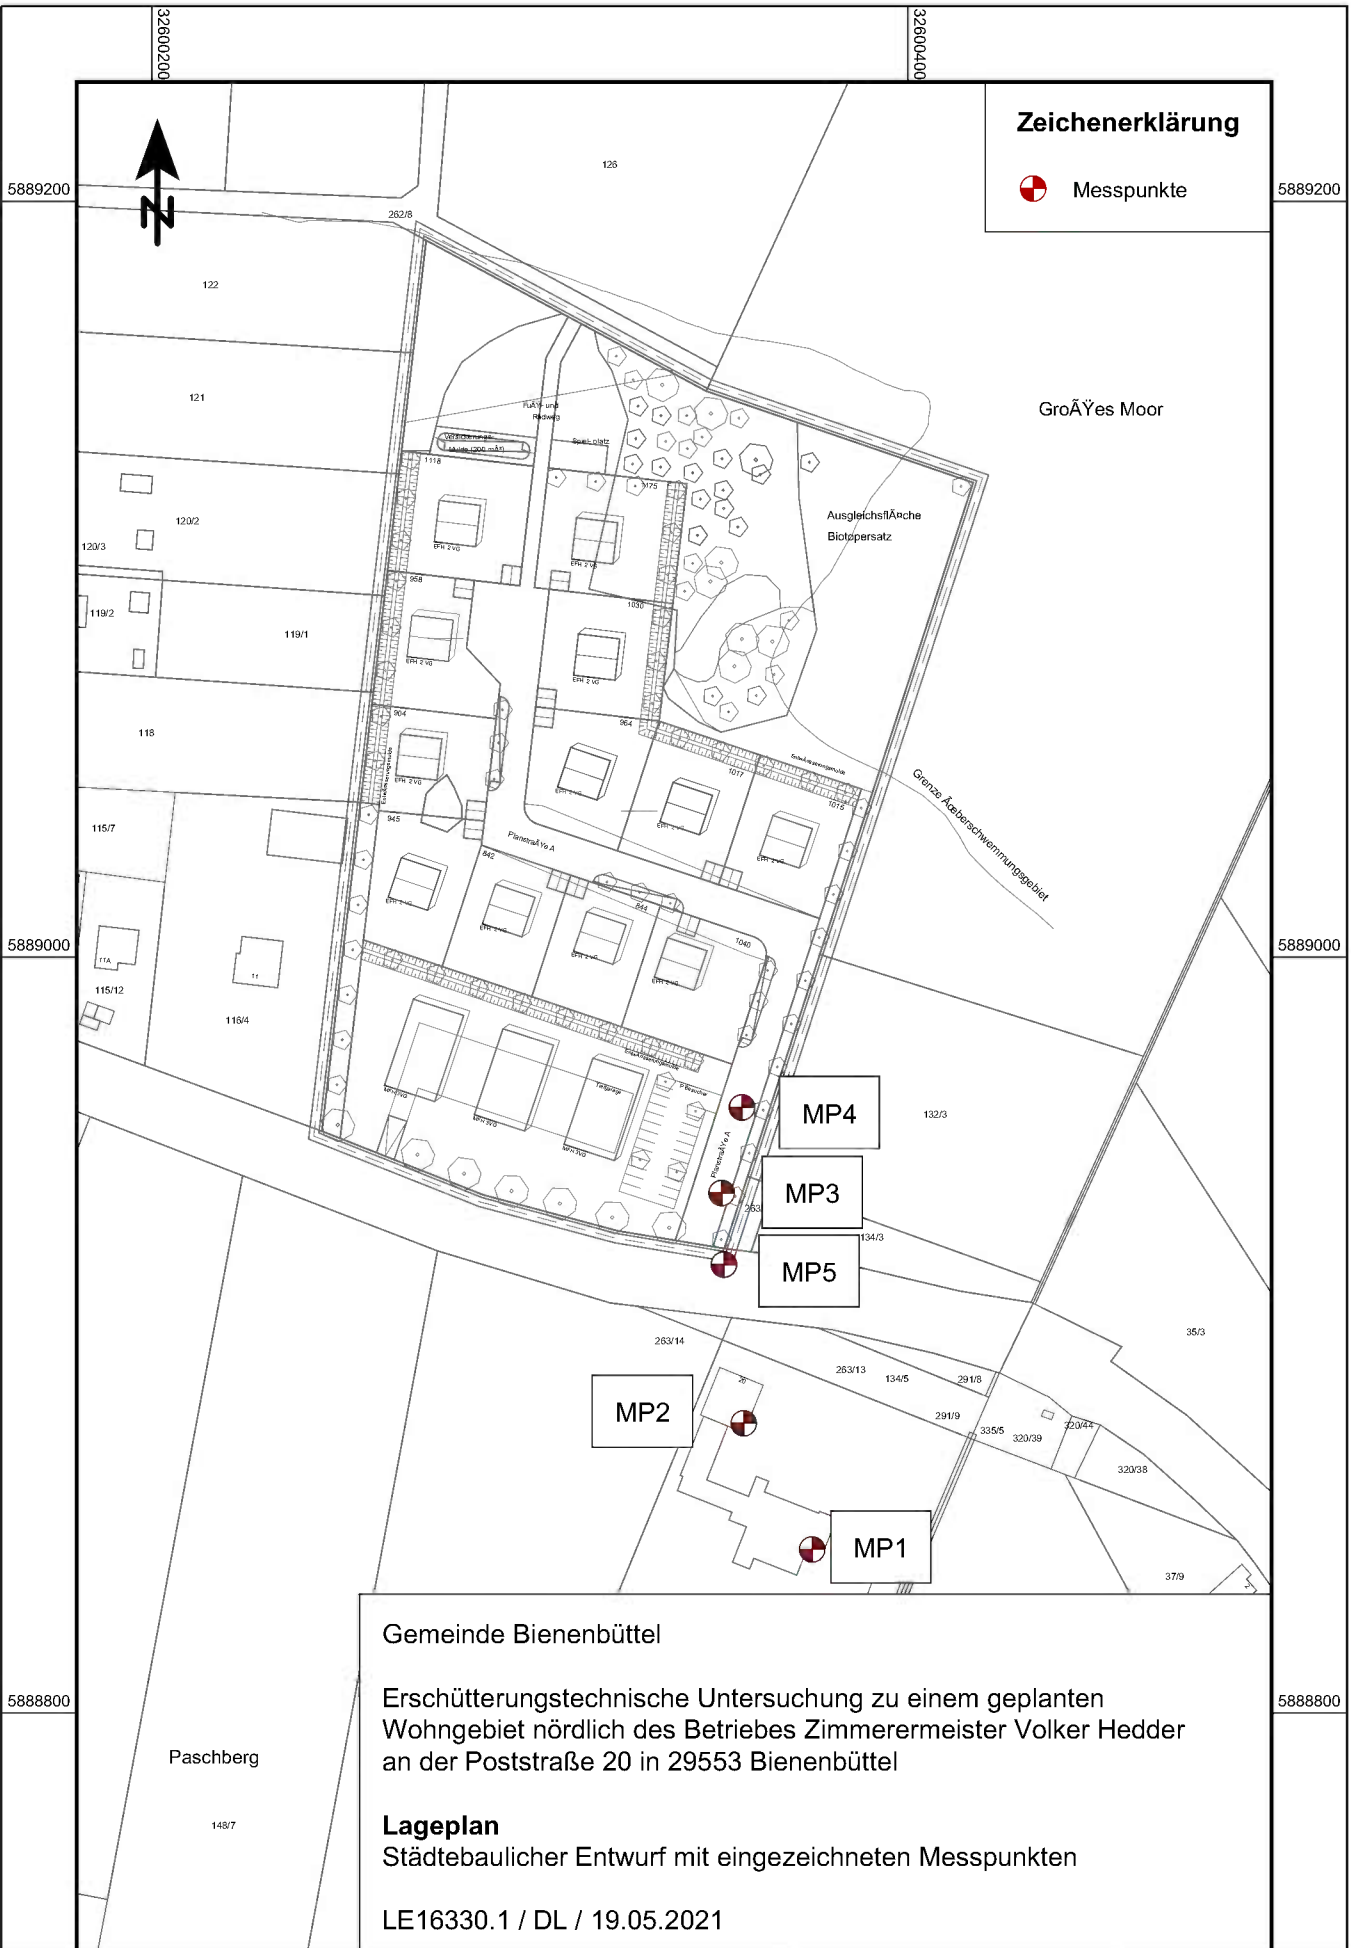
32600200

32600400

5889200

5889200

Zeichenerklärung

Messpunkte

126

262/8

122

121

GroÃŸes Moor

FuÃŸ- und Radweg

Spielplatz

Versickerungsmulde (200 mÂ²)

1118

1175

Ausgleichsfläche Biotopersatz

120/2

120/3

EFH 2 VG

EFH 2 VG

958

1030

119/2

119/1

EFH 2 VG

EFH 2 VG

118

904

964

EFH 2 VG

1017

Grenze Äœberschwemmungsgebiet

115/7

945

EFH 2 VG

EFH 2 VG

1019

Planstraße A

842

EFH 2 VG

EFH 2 VG

844

5889000

5889000

EFH 2 VG

EFH 2 VG

EFH 2 VG

1040

11A

115/12

11

116/4

MFH 3VG

MFH 3VG

MFH 3VG

Tiefgarage

P Besucher

Planstraße A

MP4

132/3

MP3

263

134/3

MP5

263/14

35/3

263/13

134/5

291/8

MP2

291/9

335/5

320/39

320/44

320/38

MP1

37/9

Gemeinde Bienenbüttel

Erschütterungstechnische Untersuchung zu einem geplanten Wohngebiet nördlich des Betriebes Zimmerermeister Volker Hedder an der Poststraße 20 in 29553 Bienenbüttel

5888800

5888800

Paschberg

148/7

Lageplan
Städtebaulicher Entwurf mit eingezeichneten Messpunkten

LE16330.1 / DL / 19.05.2021